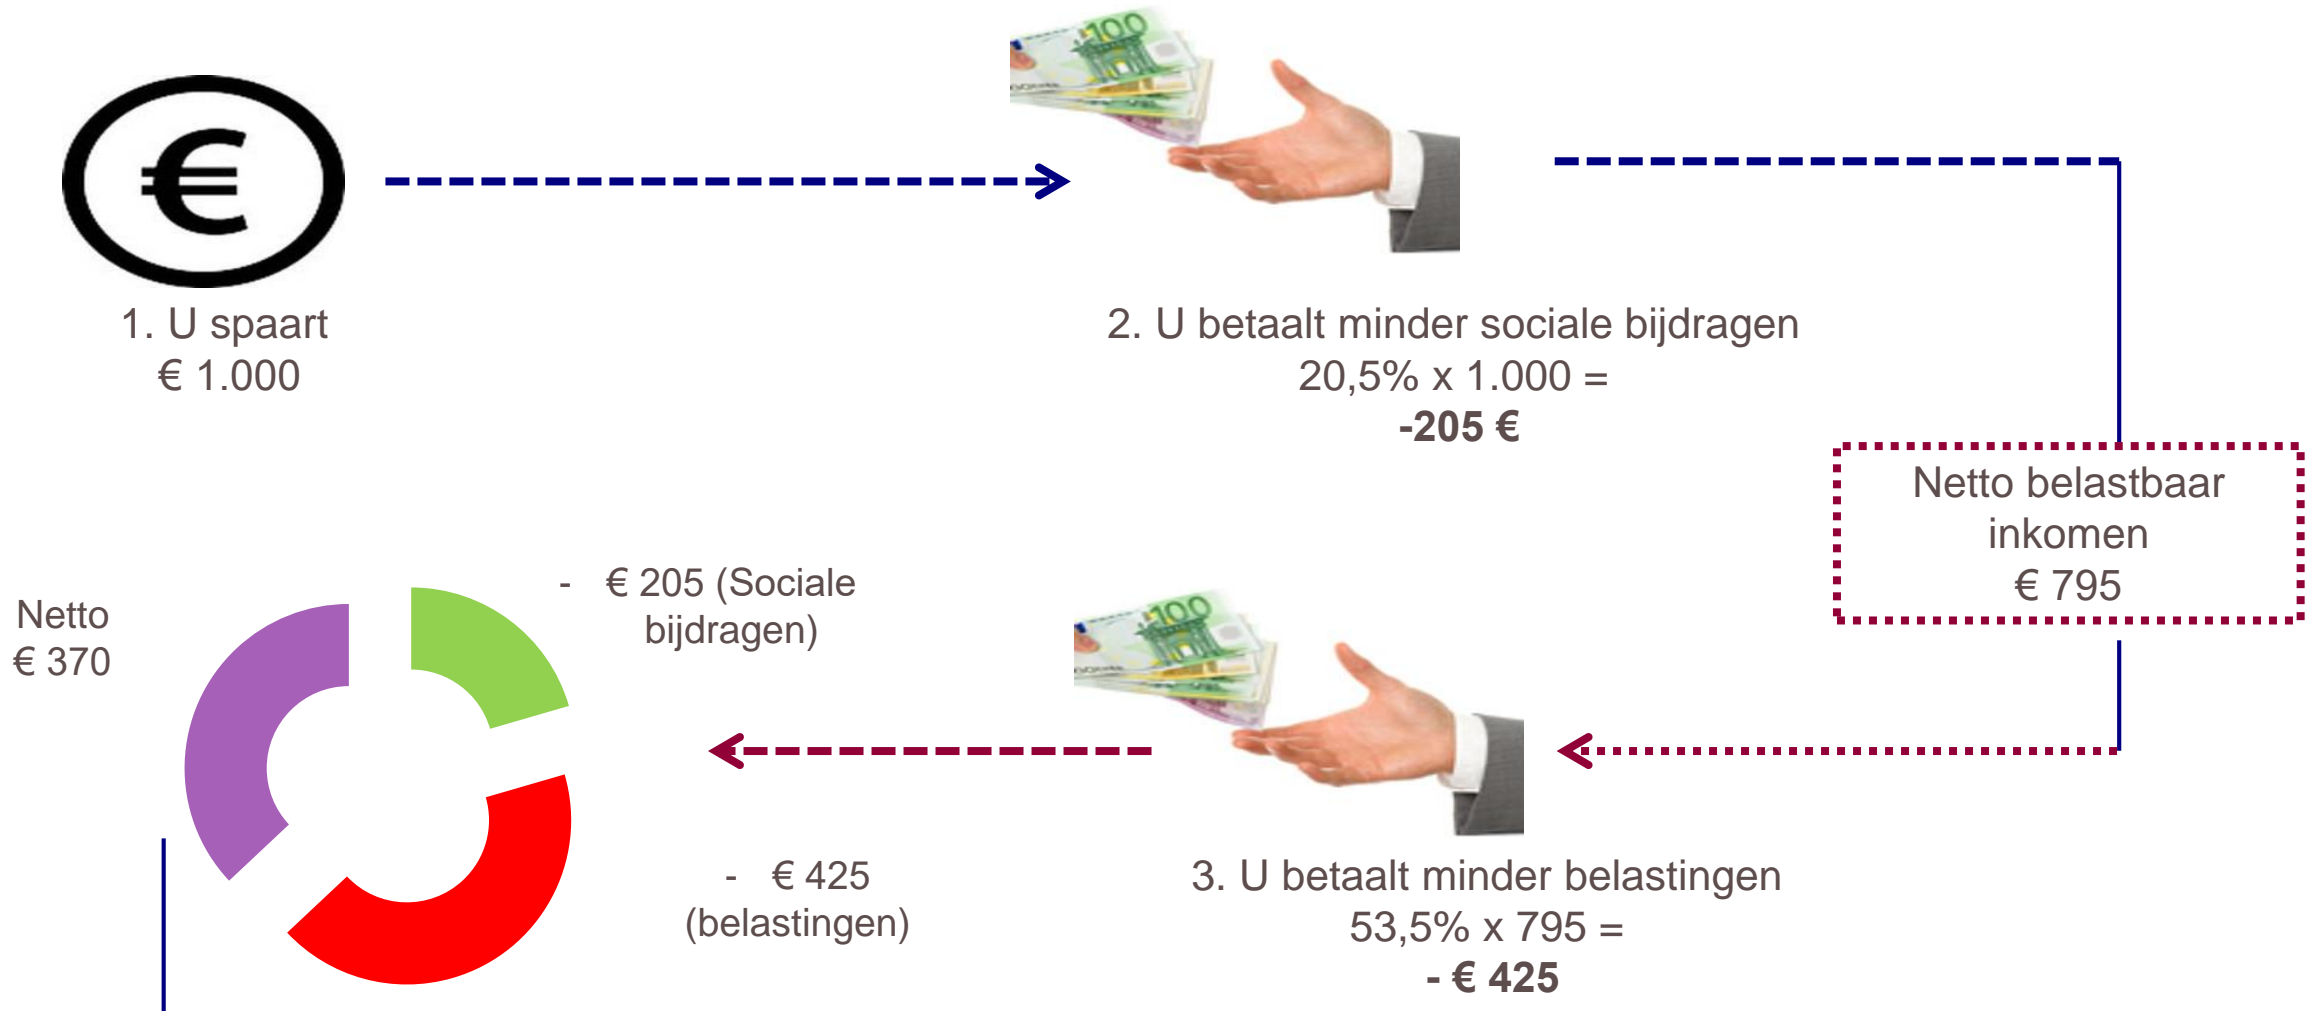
1. U spaart
€ 1.000

2. U betaalt minder sociale bijdragen
20,5% x 1.000 =
**-205 €**

Netto belastbaar inkomen
€ 795

Netto
€ 370

- € 205 (Sociale bijdragen)

- € 425 (belastingen)

3. U betaalt minder belastingen
53,5% x 795 =
**- € 425**